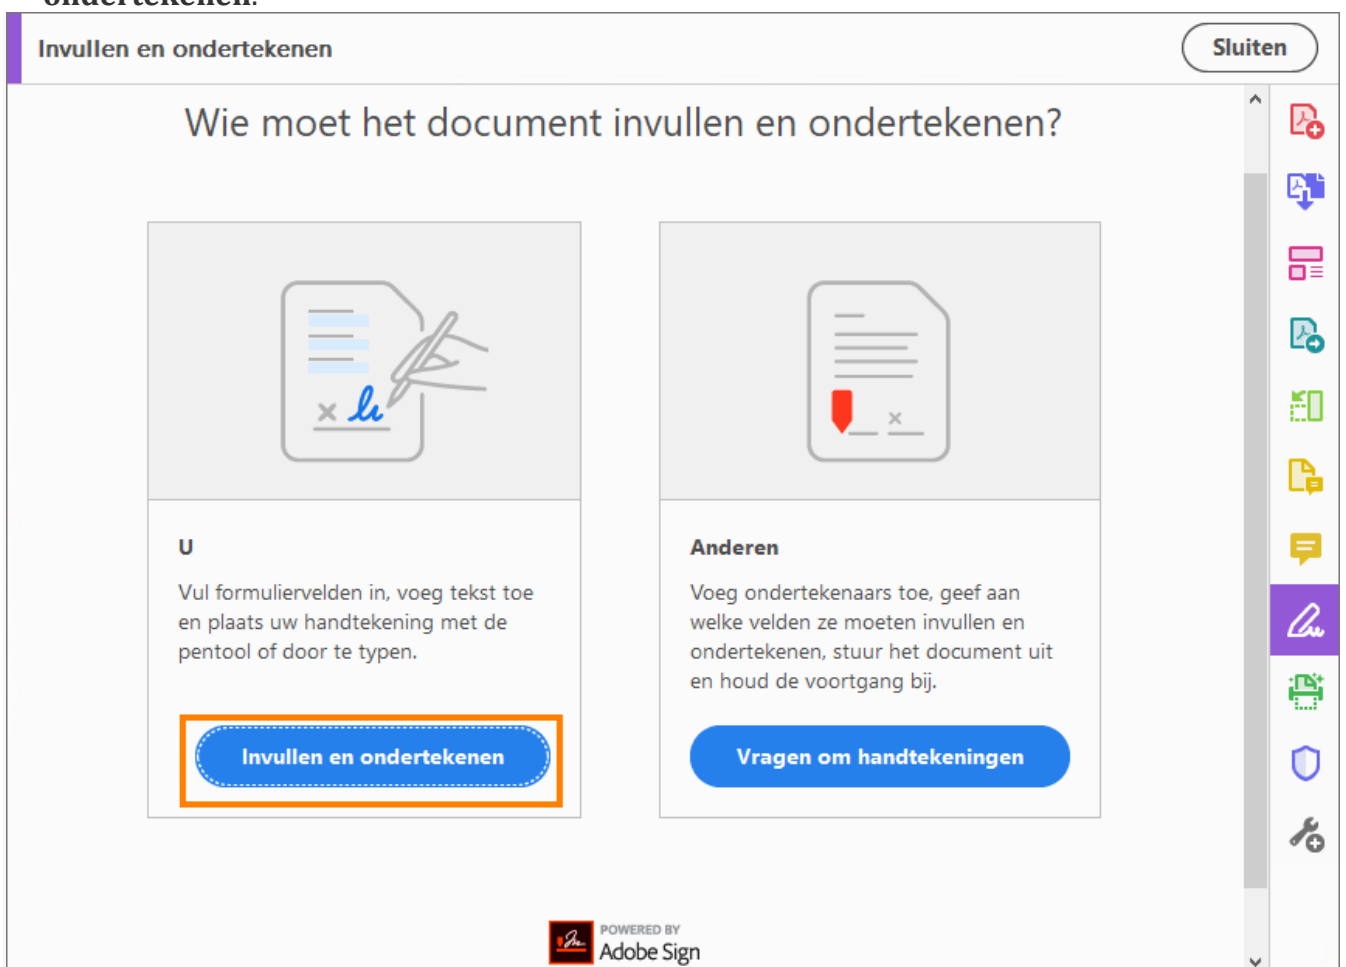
Invullen en ondertekenen

Sluiten

Wie moet het document invullen en ondertekenen?

U

Vul formuliervelden in, voeg tekst toe en plaats uw handtekening met de pentool of door te typen.

Invullen en ondertekenen

Anderen

Voeg ondertekenaars toe, geef aan welke velden ze moeten invullen en ondertekenen, stuur het document uit en houd de voortgang bij.

Vragen om handtekeningen

POWERED BY
Adobe Sign